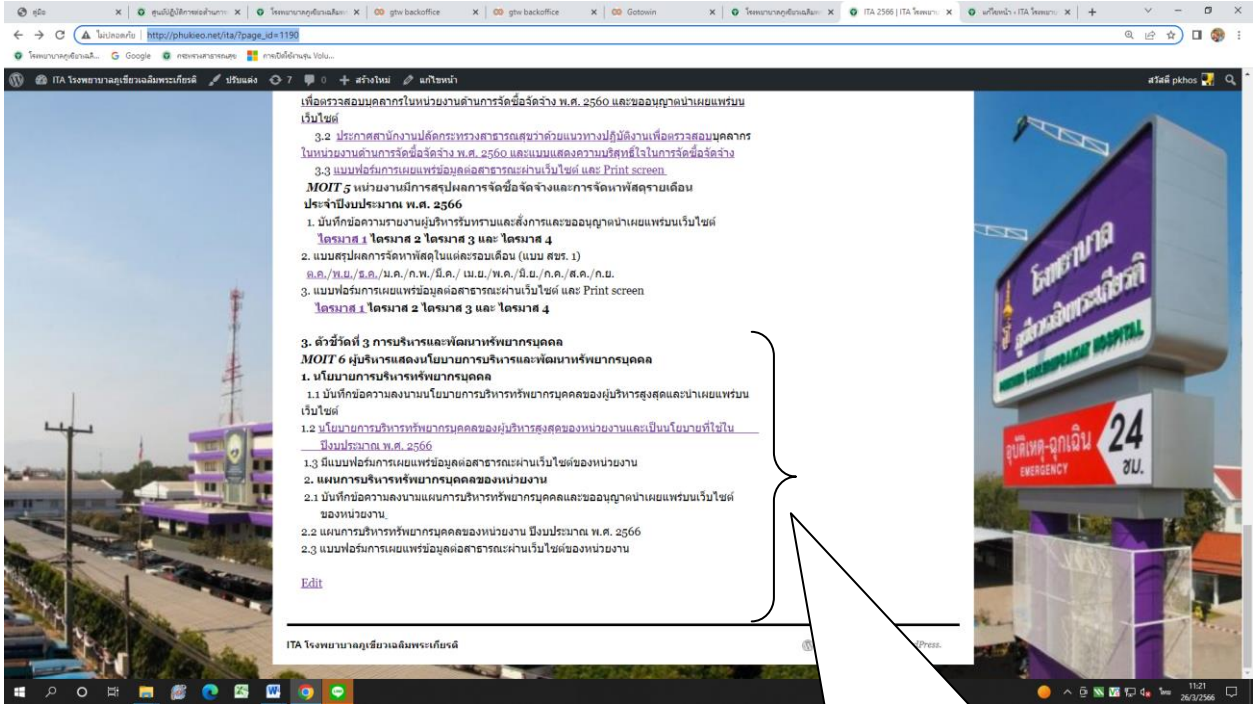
คู่มือ | ศูนย์ปฏิบัติการต่อต้าน | โรงพยาบาลภูเขียวเฉลิม | gtw backoffice | gtw backoffice | Gotowin | โรงพยาบาลภูเขียวเฉลิม | ITA 2566 | ITA โรงพยาบ | แก้ไขหน้า « ITA โรงพยาบ

ไม่ปลอดภัย | http://phukieo.net/ita/?page_id=1190

โรงพยาบาลภูเขียวเฉลิ... Google กระทรวงสาธารณสุข การเปิดใช้งานขุน Volu...

ITA โรงพยาบาลภูเขียวเฉลิมพระเกียรติ ปรับแต่ง 7 0 + สร้างใหม่ แก้ไขหน้า สวัสดี pkhos

เพื่อตรวจสอบบุคลากรในหน่วยงานด้านการจัดซื้อจัดจ้าง พ.ศ. 2560 และขออนุญาตนำเผยแพร่บนเว็บไซต์

3.2 ประกาศสำนักงานปลัดกระทรวงสาธารณสุขว่าด้วยแนวทางปฏิบัติงานเพื่อตรวจสอบบุคลากรในหน่วยงานด้านการจัดซื้อจัดจ้าง พ.ศ. 2560 และแบบแสดงความบริสุทธิ์ใจในการจัดซื้อจัดจ้าง

3.3 แบบฟอร์มการเผยแพร่ข้อมูลต่อสาธารณะผ่านเว็บไซต์ และ Print screen

MOIT 5 หน่วยงานมีการสรุปผลการจัดซื้อจัดจ้างและการจัดหาพัสดุรายเดือน ประจำปีงบประมาณ พ.ศ. 2566

1. บันทึกข้อความรายงานผู้บริหารรับทราบและสั่งการและขออนุญาตนำเผยแพร่บนเว็บไซต์
ไตรมาส 1 ไตรมาส 2 ไตรมาส 3 และ ไตรมาส 4

2. แบบสรุปผลการจัดหาพัสดุในแต่ละรอบเดือน (แบบ สขร. 1)
ต.ค./พ.ย./ธ.ค./ม.ค./ก.พ./มี.ค./ เม.ย./พ.ค./มิ.ย./ก.ค./ส.ค./ก.ย.

3. แบบฟอร์มการเผยแพร่ข้อมูลต่อสาธารณะผ่านเว็บไซต์ และ Print screen
ไตรมาส 1 ไตรมาส 2 ไตรมาส 3 และ ไตรมาส 4

3. ตัวชี้วัดที่ 3 การบริหารและพัฒนาทรัพยากรบุคคล
MOIT 6 ผู้บริหารแสดงนโยบายการบริหารและพัฒนาทรัพยากรบุคคล
1. นโยบายการบริหารทรัพยากรบุคคล
1.1 บันทึกข้อความลงนามนโยบายการบริหารทรัพยากรบุคคลของผู้บริหารสูงสุดและนำเผยแพร่บนเว็บไซต์
1.2 นโยบายการบริหารทรัพยากรบุคคลของผู้บริหารสูงสุดของหน่วยงานและเป็นนโยบายที่ใช้ในปีงบประมาณ พ.ศ. 2566
1.3 มีแบบฟอร์มการเผยแพร่ข้อมูลต่อสาธารณะผ่านเว็บไซต์ของหน่วยงาน
2. แผนการบริหารทรัพยากรบุคคลของหน่วยงาน
2.1 บันทึกข้อความลงนามแผนการบริหารทรัพยากรบุคคลและขออนุญาตนำเผยแพร่บนเว็บไซต์ของหน่วยงาน
2.2 แผนการบริหารทรัพยากรบุคคลของหน่วยงาน ปีงบประมาณ พ.ศ. 2566
2.3 แบบฟอร์มการเผยแพร่ข้อมูลต่อสาธารณะผ่านเว็บไซต์ของหน่วยงาน

Edit

ITA โรงพยาบาลภูเขียวเฉลิมพระเกียรติ

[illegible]dPress.

โรงพยาบาล
อุบัติเหตุ-ฉุกเฉิน 24 ชม.
EMERGENCY

11:21
26/3/2566